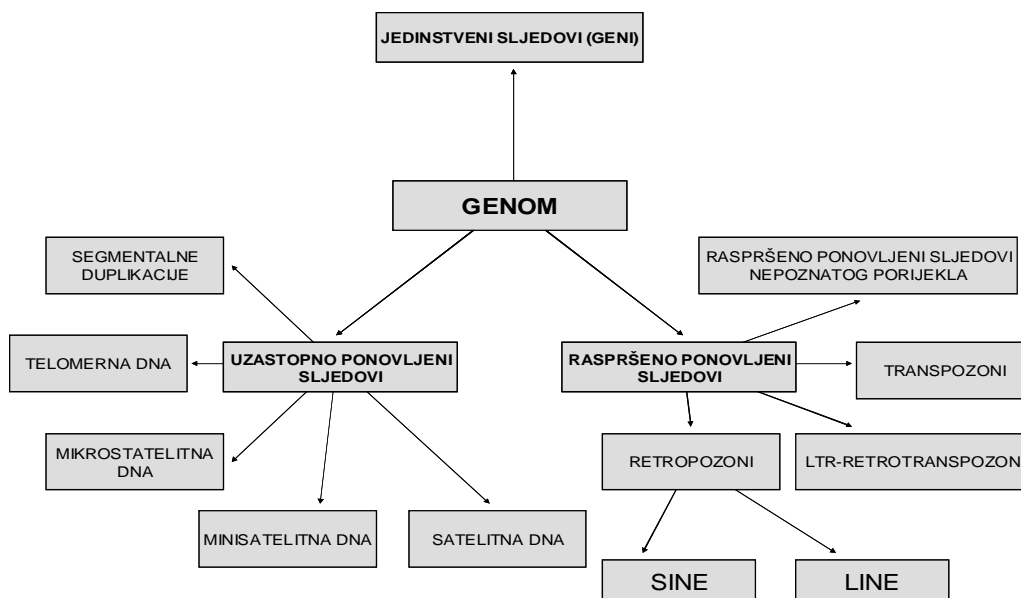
JEDINSTVENI SLJEDOVI (GENI)

GENOM

SEGMENTALNE DUPLIKACIJE

RASPRŠENO PONOVLJENI SLJEDOVI NEPOZNATOG PORIJEKLA

TELOMERNA DNA

UZASTOPNO PONOVLJENI SLJEDOVI

RASPRŠENO PONOVLJENI SLJEDOVI

TRANSPOZONI

MIKROSTATELITNA DNA

RETROPOZONI

LTR-RETROTRANSPOZON

MINISATELITNA DNA

SATELITNA DNA

SINE

LINE